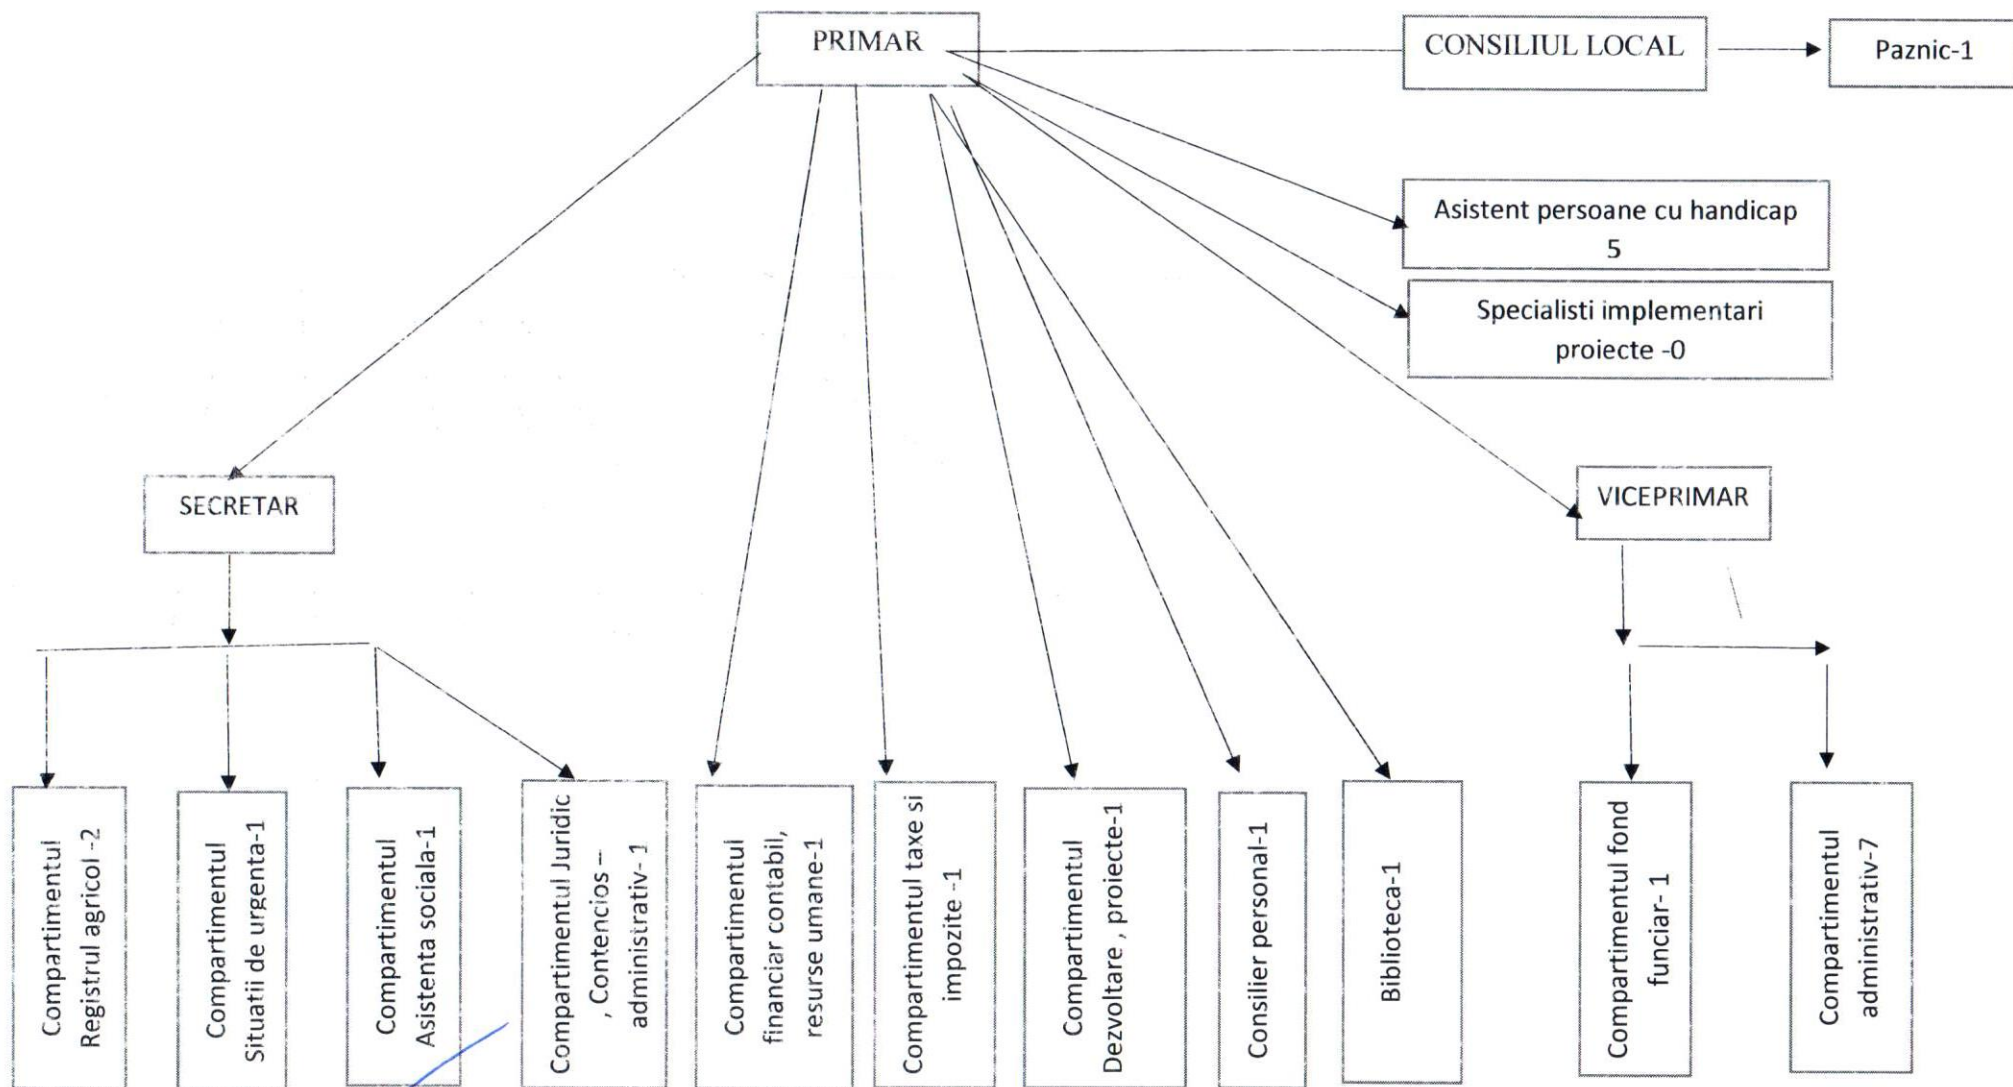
PRIMAR

CONSILIUL LOCAL

Paznic-1

Asistent persoane cu handicap 5

Specialisti implementari proiecte -0

SECRETAR

VICEPRIMAR

Compartimentul Registrul agricol -2

Compartimentul Situatii de urgenta-1

Compartimentul Asistenta sociala-1

Compartimentul Juridic , Contencios – administrativ- 1

Compartimentul financiar contabil, resurse umane-1

Compartimentul taxe si impozite -1

Compartimentul Dezvoltare , proiecte-1

Consilier personal-1

Biblioteca-1

Compartimentul fond funciar- 1

Compartimentul administrativ-7